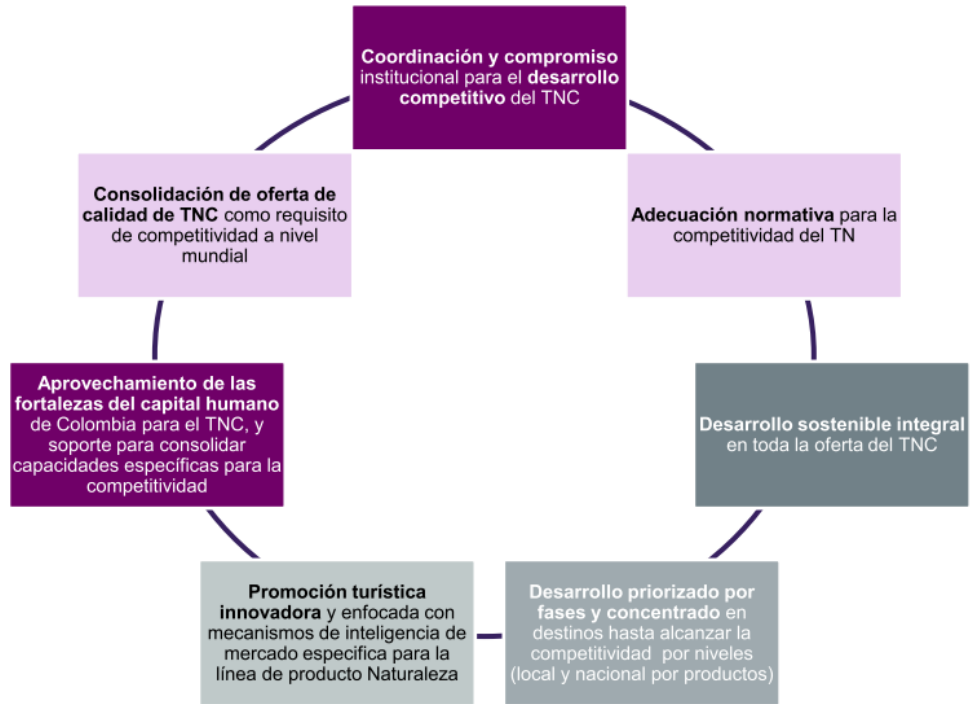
**Coordinación y compromiso** institucional para el **desarrollo competitivo** del TNC

**Adecuación normativa** para la competitividad del TN

**Desarrollo sostenible integral** en toda la oferta del TNC

**Desarrollo priorizado por fases y concentrado** en destinos hasta alcanzar la competitividad por niveles (local y nacional por productos)

**Promoción turística innovadora** y enfocada con mecanismos de inteligencia de mercado especifica para la línea de producto Naturaleza

**Aprovechamiento de las fortalezas del capital humano** de Colombia para el TNC, y soporte para consolidar capacidades específicas para la competitividad

**Consolidación de oferta de calidad de TNC** como requisito de competitividad a nivel mundial